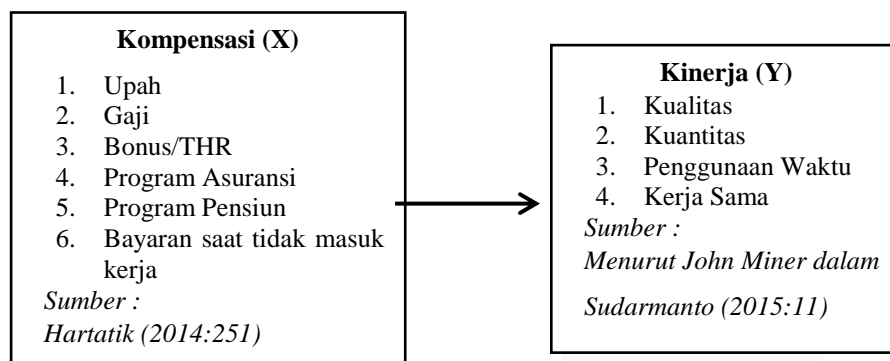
**Kompensasi (X)**

1. Upah
2. Gaji
3. Bonus/THR
4. Program Asuransi
5. Program Pensiun
6. Bayaran saat tidak masuk kerja

*Sumber :*
*Hartatik (2014:251)*

**Kinerja (Y)**

1. Kualitas
2. Kuantitas
3. Penggunaan Waktu
4. Kerja Sama

*Sumber :*
*Menurut John Miner dalam*
*Sudarmanto (2015:11)*